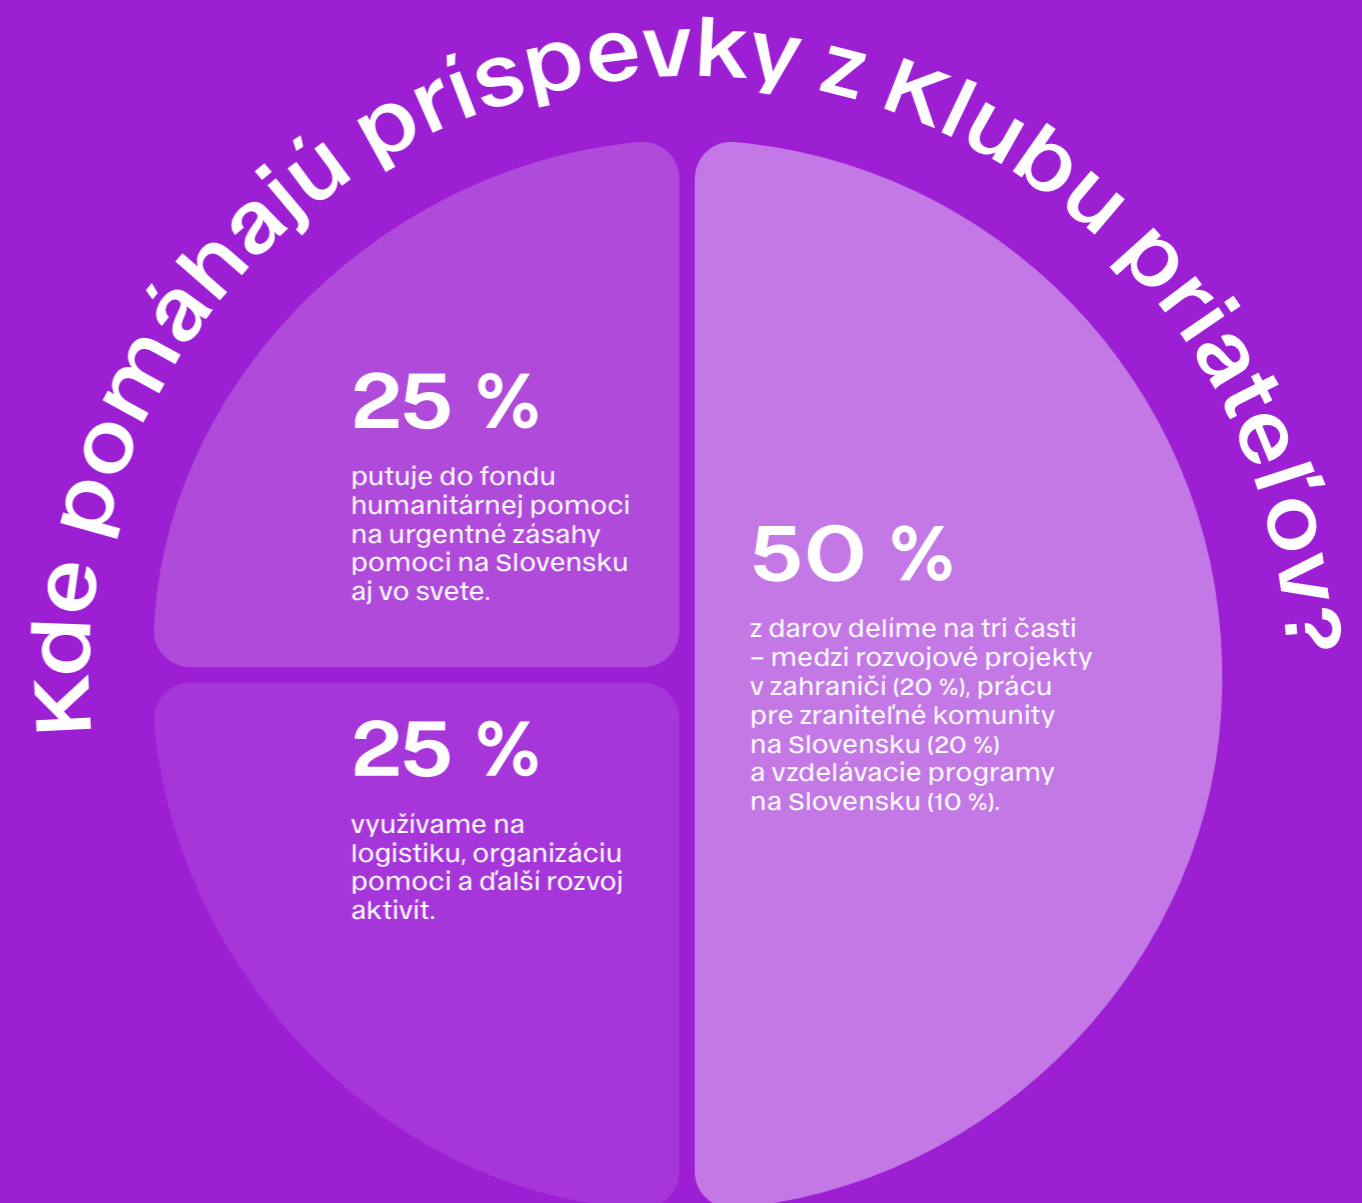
Kde pomáhajú príspevky z Klubu priateľov?

25 %

putuje do fondu humanitárnej pomoci na urgentné zásahy pomoci na Slovensku aj vo svete.

25 %

využívame na logistiku, organizáciu pomoci a ďalší rozvoj aktivít.

50 %

z darov delíme na tri časti – medzi rozvojové projekty v zahraničí (20 %), prácu pre zraniteľné komunity na Slovensku (20 %) a vzdelávacie programy na Slovensku (10 %).